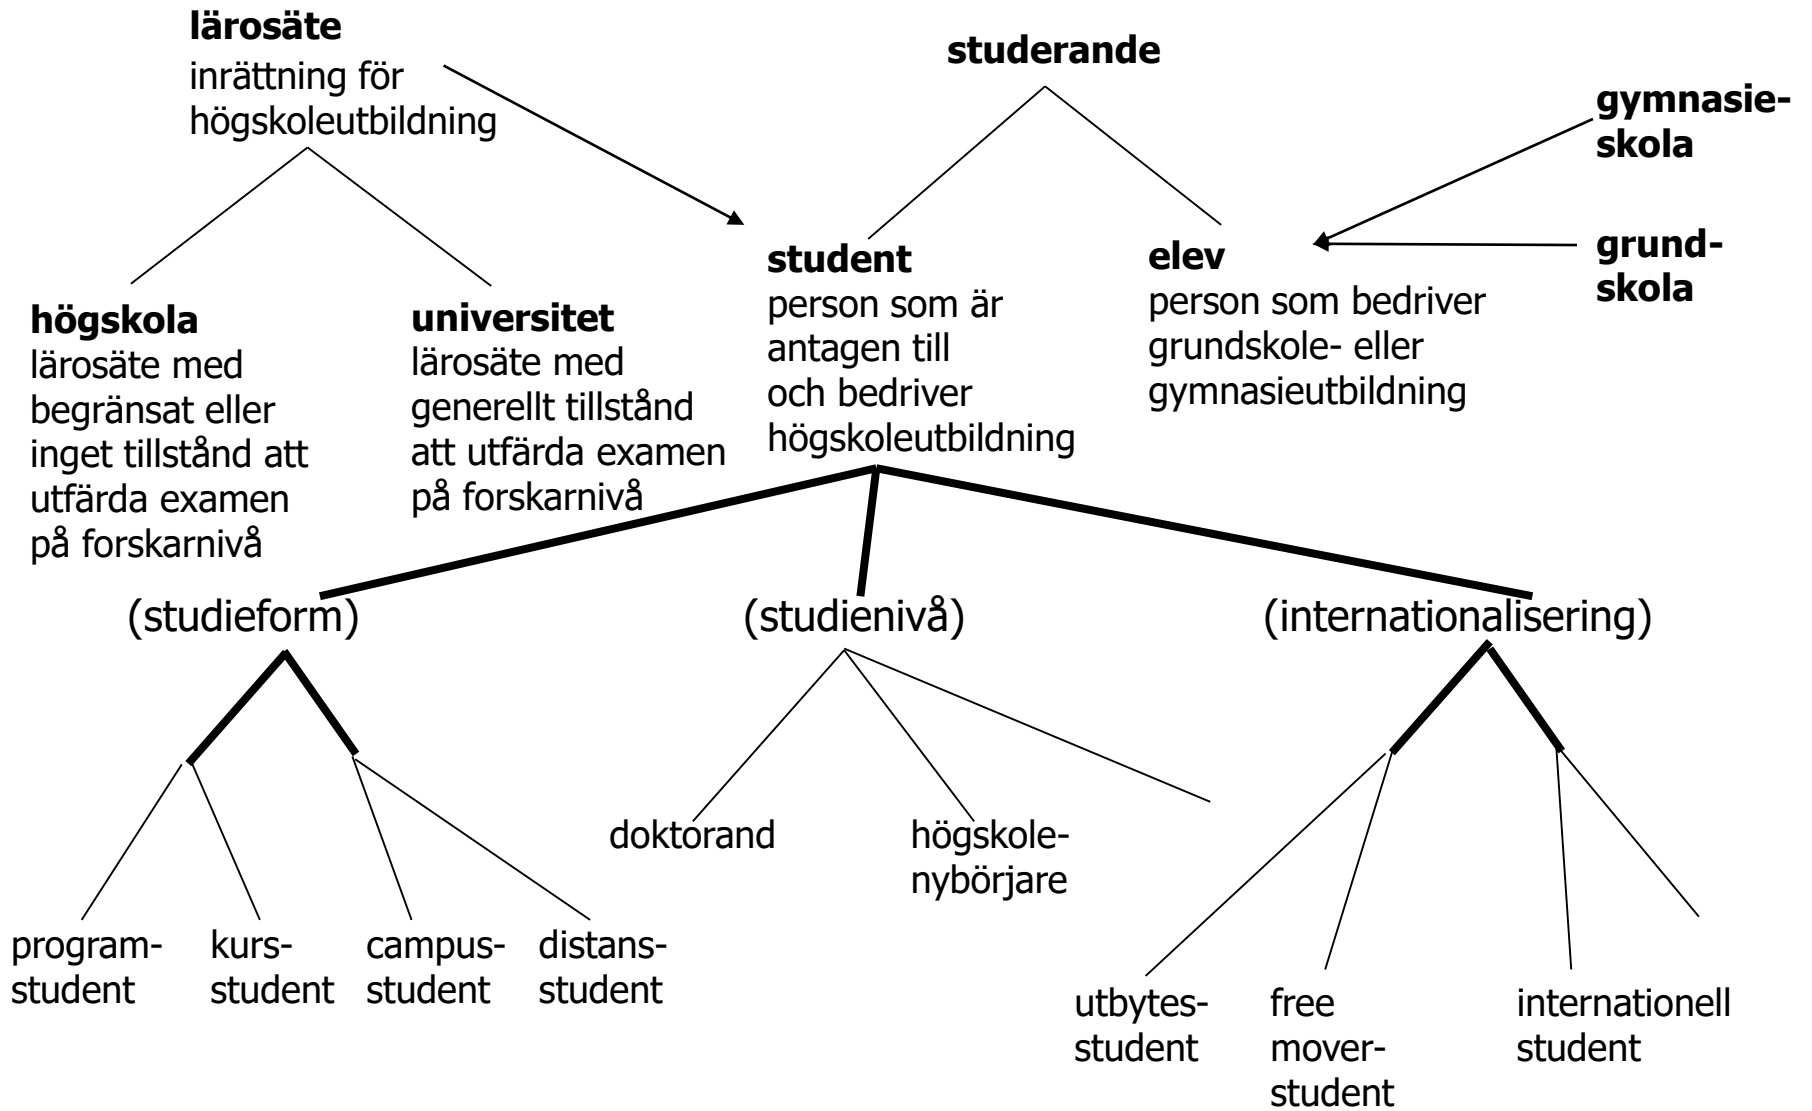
**lärosäte**
inrättning för högskoleutbildning

**studerande**

**gymnasieskola**

**grundskola**

**högskola**
lärosäte med begränsat eller inget tillstånd att utfärda examen på forskarnivå

**universitet**
lärosäte med generellt tillstånd att utfärda examen på forskarnivå

**student**
person som är antagen till och bedriver högskoleutbildning

**elev**
person som bedriver grundskole- eller gymnasieutbildning

(studieform)

(studienivå)

(internationalisering)

programstudent

kursstudent

campusstudent

distansstudent

doktorand

högskolenybörjare

utbytesstudent

free moverstudent

internationell student